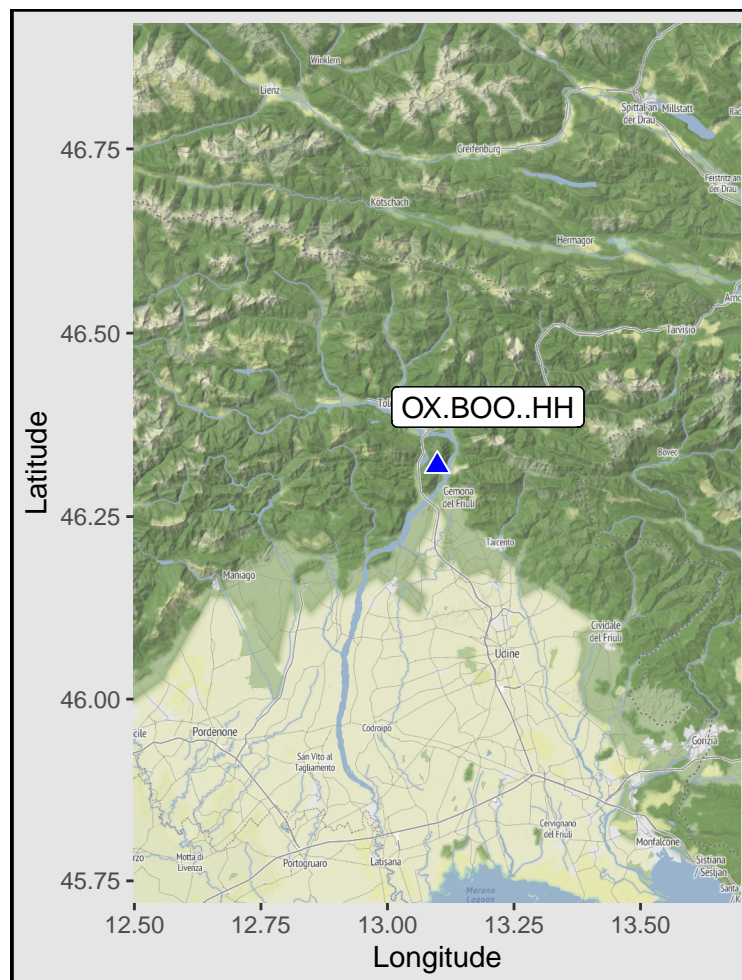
Winklern
Lienz
Spittal an der Drau
Millstatt
Greifenburg
Feistritz an der Drau
Kötschach
Hermagor
Tarvisio
Tolmezzo
OX.BOO..HH
Gemona del Friuli
Bovec
Tarcento
Maniago
Cividale del Friuli
Udine
Pordenone
Codroipo
San Vito al Tagliamento
Gorizia
Cervignano del Friuli
Monfalcone
Sistiana / Sesljan
Motta di Livenza
Portogruaro
Latisana
Marano Lagoon

46.75
46.50
46.25
46.00
45.75
Latitude
12.50
12.75
13.00
13.25
13.50
Longitude